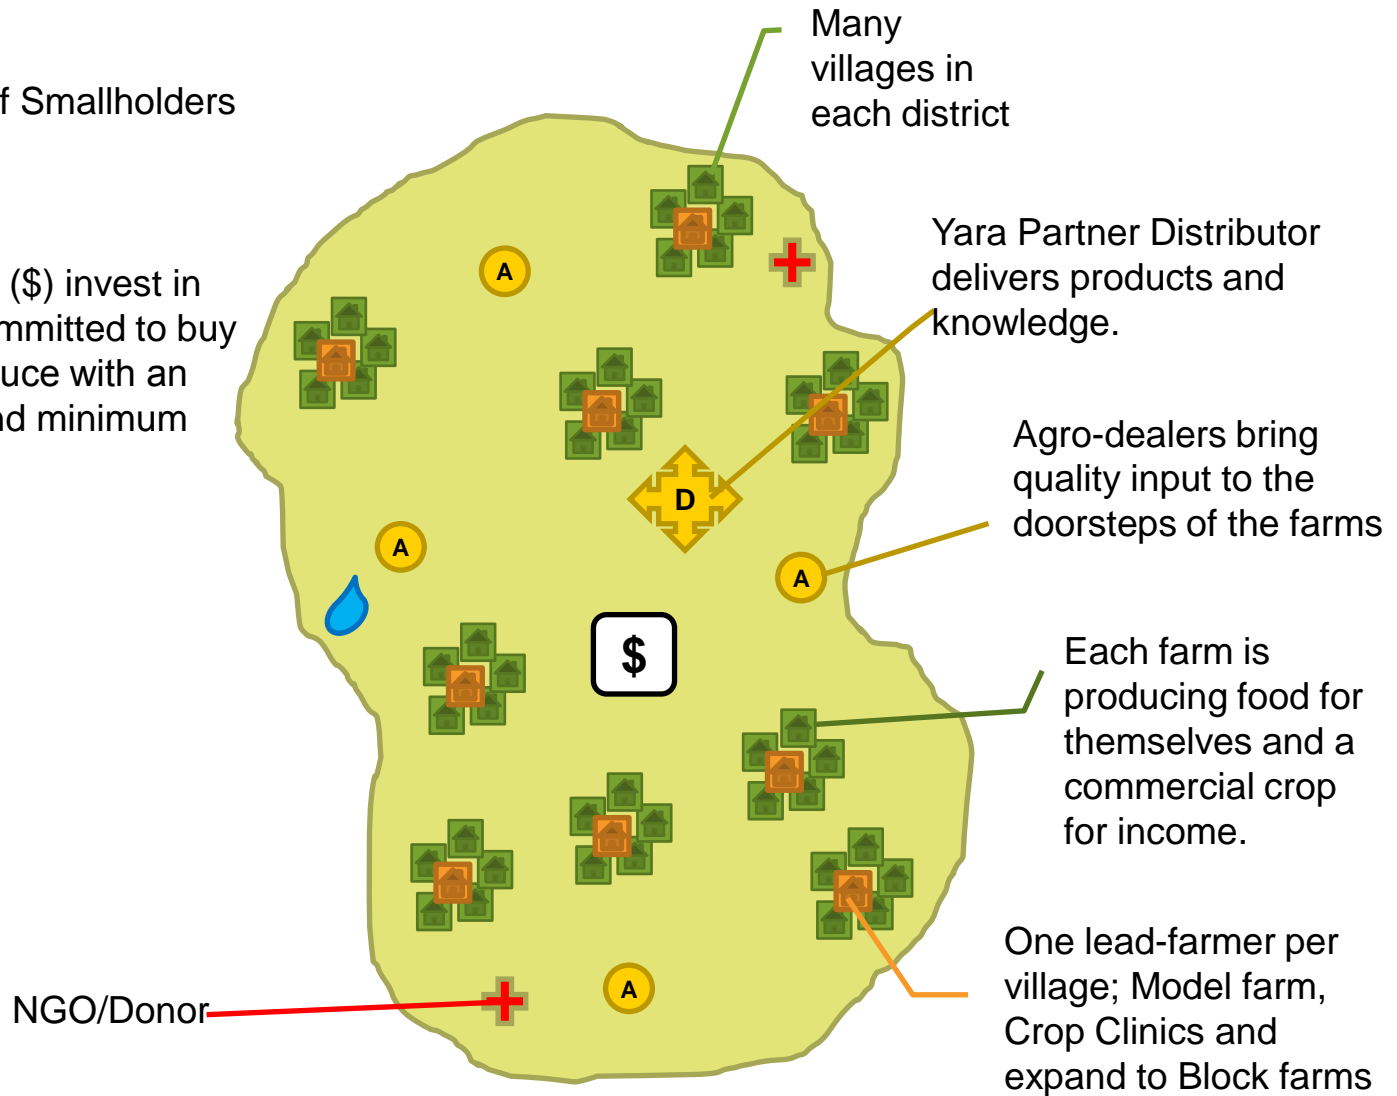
f Smallholders

($) invest in
mmitted to buy
uce with an
d minimum

Many villages in each district

Yara Partner Distributor delivers products and knowledge.

Agro-dealers bring quality input to the doorsteps of the farms

Each farm is producing food for themselves and a commercial crop for income.

One lead-farmer per village; Model farm, Crop Clinics and expand to Block farms

NGO/Donor

A

A

A

A

D

$